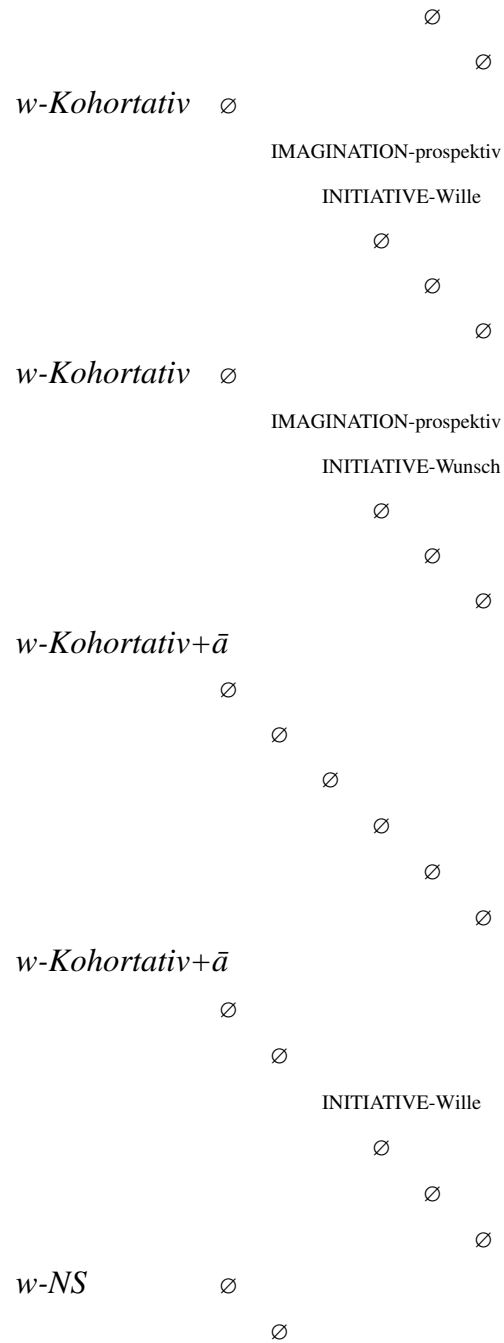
∅

∅

*w-Kohortativ* ∅

IMAGINATION-prospektiv

INITIATIVE-Wille

∅

∅

∅

*w-Kohortativ* ∅

IMAGINATION-prospektiv

INITIATIVE-Wunsch

∅

∅

∅

*w-Kohortativ+ā*

∅

∅

∅

∅

∅

∅

*w-Kohortativ+ā*

∅

∅

INITIATIVE-Wille

∅

∅

∅

*w-NS* ∅

∅